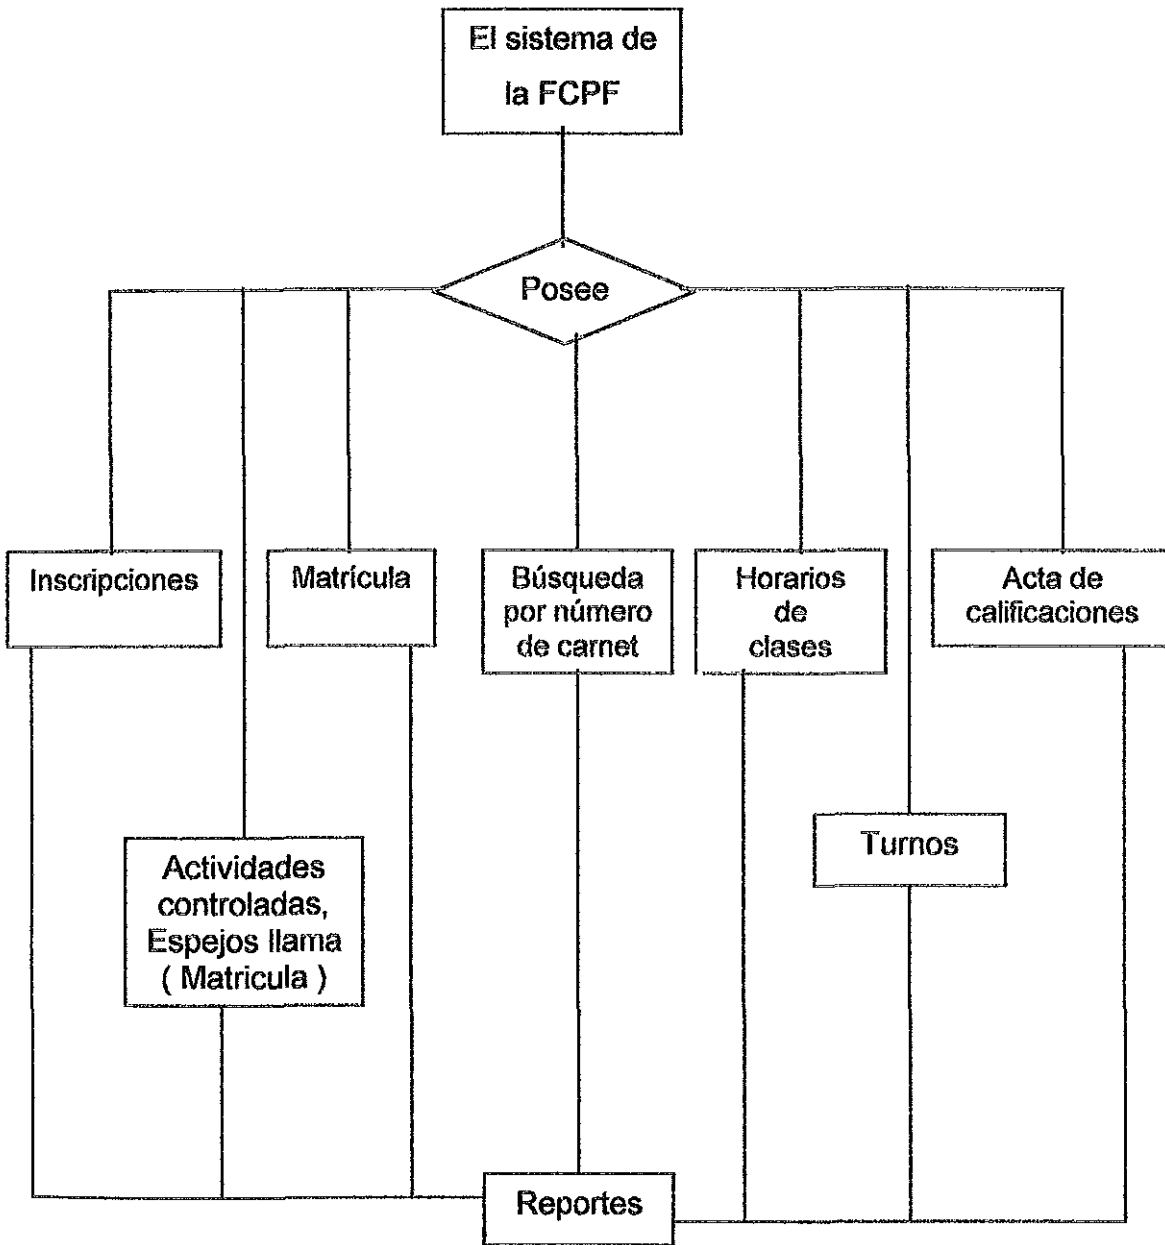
El sistema de la FCPF

Posee

Inscripciones

Matrícula

Búsqueda por número de carnet

Horarios de clases

Acta de calificaciones

Actividades controladas, Espejos llama ( Matricula )

Turnos

Reportes